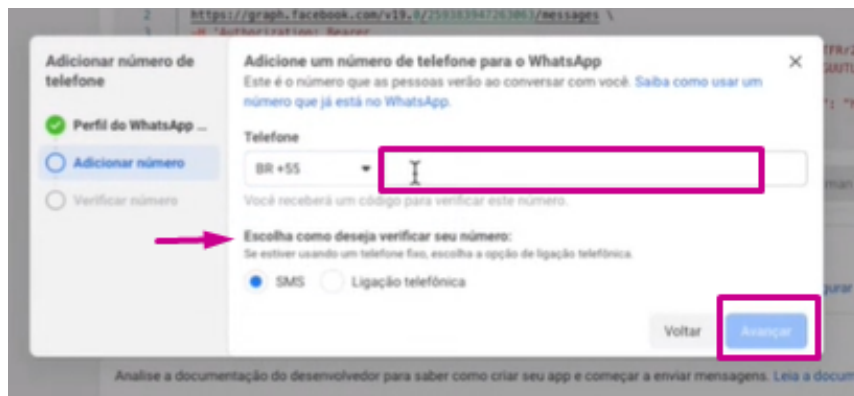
2 https://graph.facebook.com/v19.0/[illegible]/messages \
-H 'Authorization: Bearer

Adicionar número de telefone

Perfil do WhatsApp ...

Adicionar número

Verificar número

Adicione um número de telefone para o WhatsApp

Este é o número que as pessoas verão ao conversar com você. Saiba como usar um número que já está no WhatsApp.

Telefone

BR +55

Você receberá um código para verificar este número.

Escolha como deseja verificar seu número:

Se estiver usando um telefone fixo, escolha a opção de ligação telefônica.

SMS

Ligação telefônica

Voltar

Avançar

Analise a documentação do desenvolvedor para saber como criar seu app e começar a enviar mensagens. Leia a docum